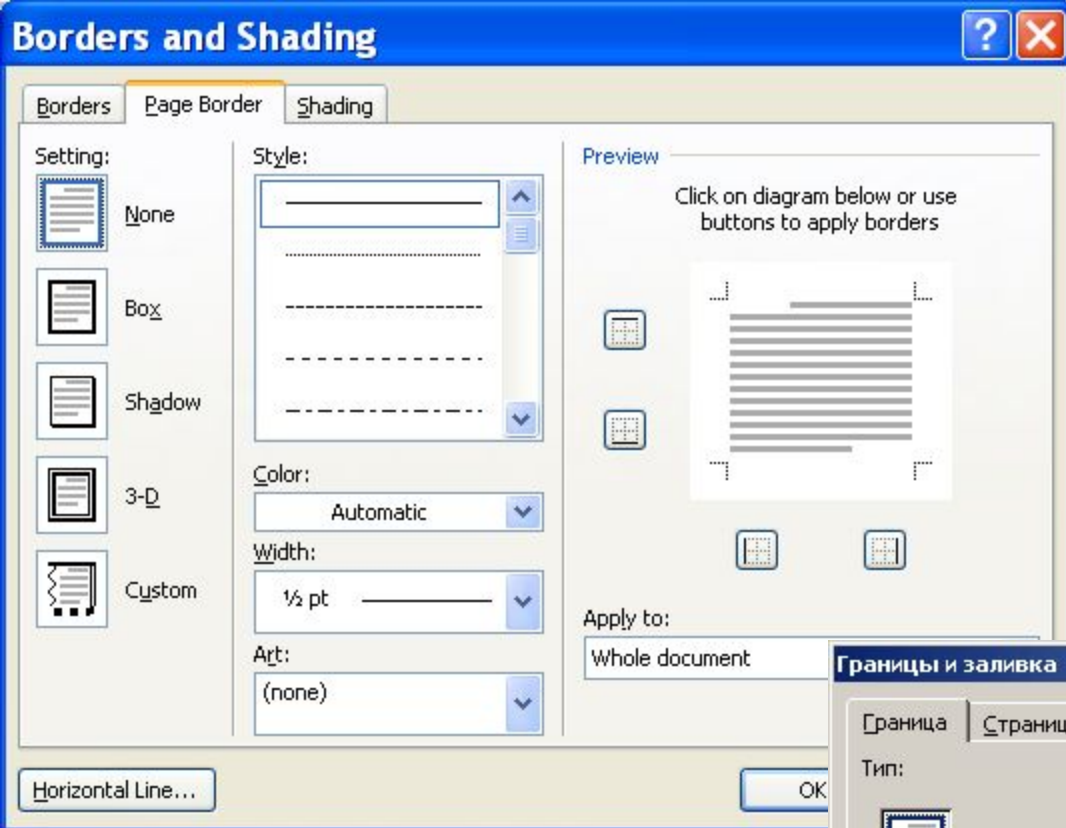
Borders and Shading

Borders | Page Border | Shading

Setting:
None
Box
Shadow
3-D
Custom

Style:

Color:
Automatic

Width:
½ pt

Art:
(none)

Preview
Click on diagram below or use buttons to apply borders

Apply to:
Whole document

Horizontal Line...

OK

Границы и заливка

Граница | Страни

Тип: